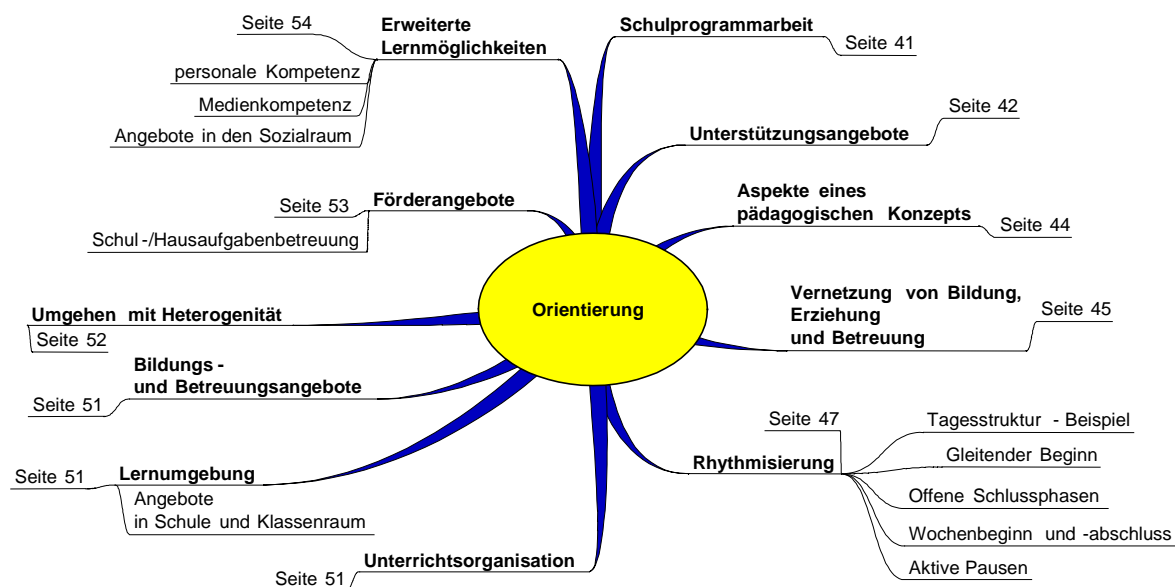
Orientierung

Schulprogrammarbeit
Seite 41

Unterstützungsangebote
Seite 42

Aspekte eines pädagogischen Konzepts
Seite 44

Vernetzung von Bildung, Erziehung und Betreuung
Seite 45

Rhythmisierung
Seite 47
Tagesstruktur - Beispiel
Gleitender Beginn
Offene Schlussphasen
Wochenbeginn und -abschluss
Aktive Pausen

Unterrichtsorganisation
Seite 51

Lernumgebung
Seite 51
Angebote in Schule und Klassenraum

Bildungs - und Betreuungsangebote
Seite 51

Umgehen mit Heterogenität
Seite 52

Förderangebote
Seite 53
Schul -/Hausaufgabenbetreuung

Erweiterte Lernmöglichkeiten
Seite 54
personale Kompetenz
Medienkompetenz
Angebote in den Sozialraum